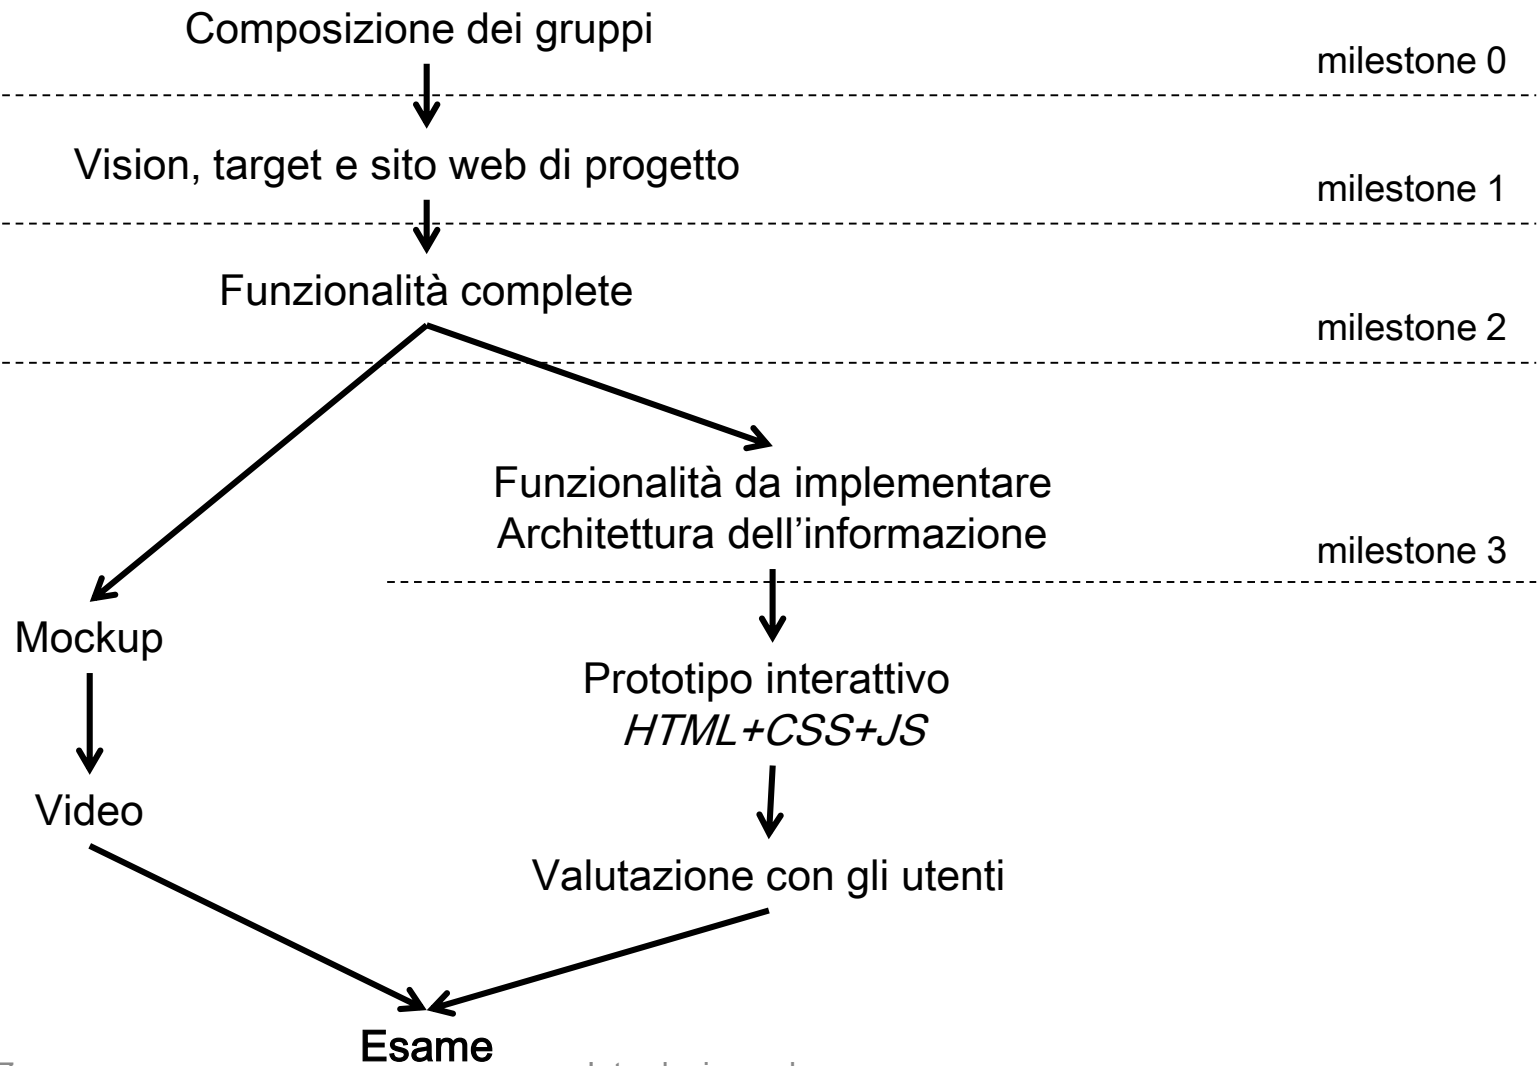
Composizione dei gruppi

milestone 0

Vision, target e sito web di progetto

milestone 1

Funzionalità complete

milestone 2

Funzionalità da implementare
Architettura dell'informazione

milestone 3

Mockup

Video

Prototipo interattivo
*HTML+CSS+JS*

Valutazione con gli utenti

Esame

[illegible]